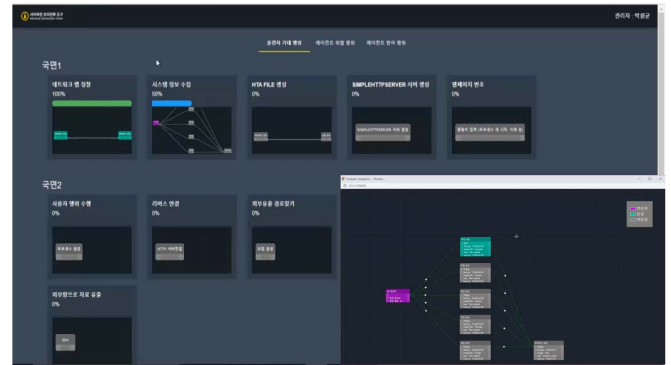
사이버전 모의전투 도구

관리자 : 박광균

공격자 거래 행위 | 에이전트 위협 행위 | 에이전트 방어 행위

국면1

네트워크 맵 생성
100%

시스템 정보 수집
50%

HTA FILE 생성
0%

SIMPLEHTTPSERVER 서버 생성
0%

웹페이지 변조
0%

SIMPLEHTTPSERVER 서버 생성

웹페이지 변조 (파워쉘을 통 다운, 이후 등)

국면2

사용자 행위 수행
0%

리버스 연결
0%

외부유출 경로찾기
0%

프로세스 생성

HTA 서버연결

유출 경로

외부망으로 자료 유출
0%

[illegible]